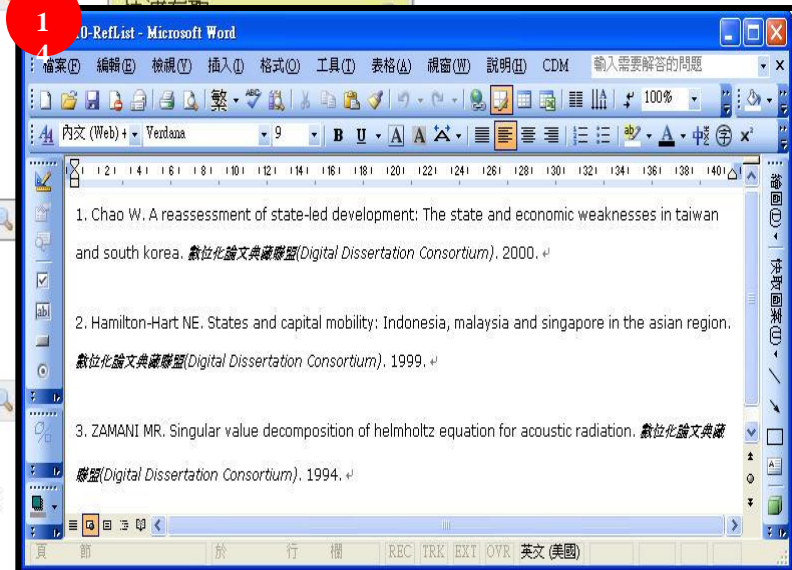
1
4

10-RefList - Microsoft Word

檔案(F) 編輯(E) 檢視(V) 插入(I) 格式(O) 工具(T) 表格(A) 視窗(W) 說明(H) CDM 輸入需要解答的問題

100%

內文 (Web) + Verdana 9 B U A A

1. Chao W. A reassessment of state-led development: The state and economic weaknesses in taiwan and south korea. 數位化論文典藏聯盟(Digital Dissertation Consortium). 2000.

2. Hamilton-Hart NE. States and capital mobility: Indonesia, malaysia and singapore in the asian region. 數位化論文典藏聯盟(Digital Dissertation Consortium). 1999.

3. ZAMANI MR. Singular value decomposition of helmholtz equation for acoustic radiation. 數位化論文典藏聯盟(Digital Dissertation Consortium). 1994.

繪圖(D) 快取圖案(U)

頁 節 於 行 欄 REC TRK EXT OVR 英文 (美國)